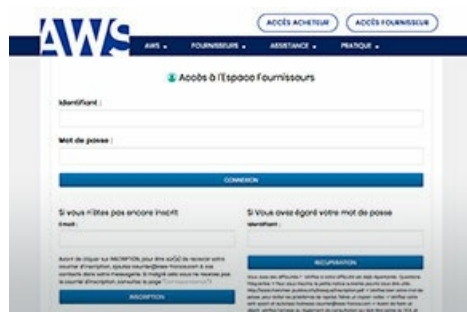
AWS

ACCÈS ACHETEUR

ACCÈS FOURNISSEUR

AWS ▾

FOURNISSEURS ▾

ASSISTANCE ▾

PRATIQUE ▾

Accès à l'Espace Fournisseurs

Identifiant :

Mot de passe :

CONNEXION

Si vous n'êtes pas encore inscrit

Email :

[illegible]

INSCRIPTION

Si Vous avez égaré votre mot de passe

Identifiant :

RÉCUPÉRATION

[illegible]